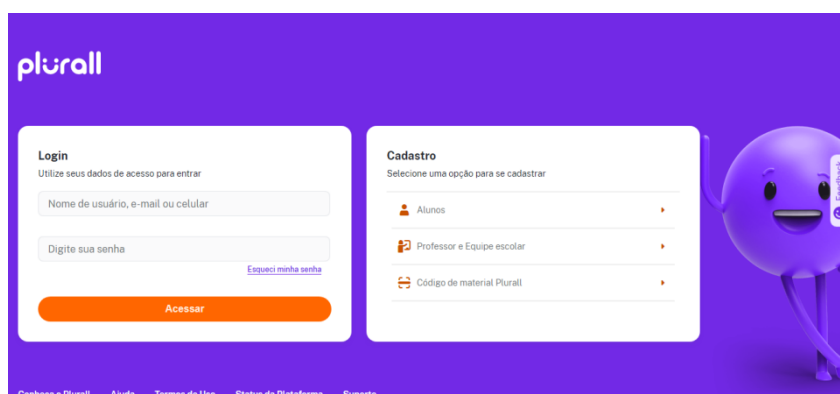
plurall

Login
Utilize seus dados de acesso para entrar

Nome de usuário, e-mail ou celular

Digite sua senha

Esqueci minha senha

Acessar

Cadastro
Selecione uma opção para se cadastrar

Alunos

Professor e Equipe escolar

Código de material Plurall

Feedback

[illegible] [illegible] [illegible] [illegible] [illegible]